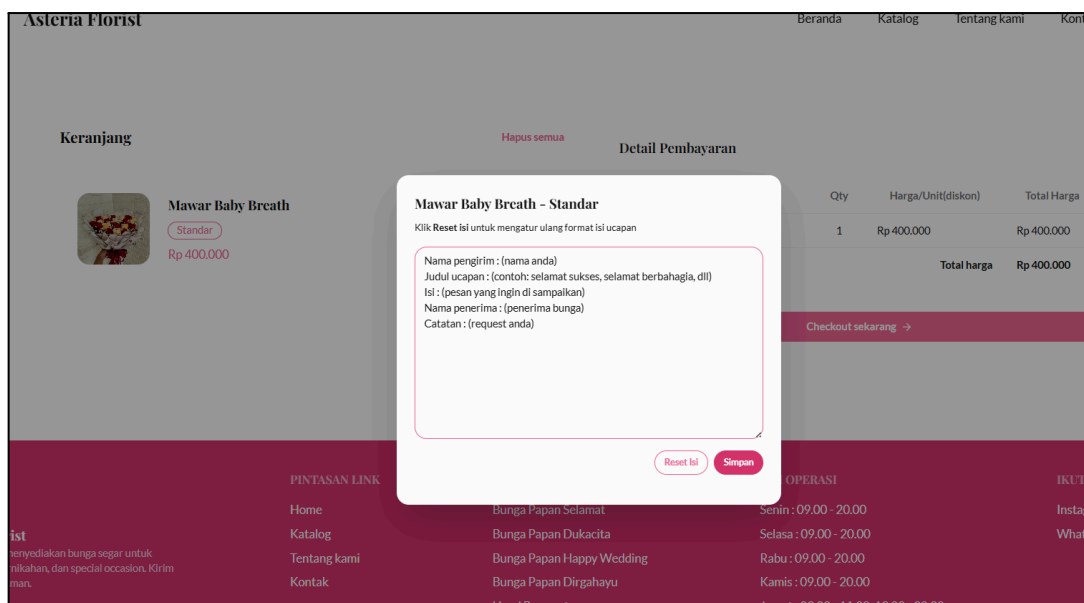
Asteria Florist

Beranda Katalog Tentang kami Kont

Keranjang

Hapus semua

Detail Pembayaran

Mawar Baby Breath
Standar
Rp 400.000

| Qty | Harga/Unit(diskon) | Total Harga |
|---|---|---|
| 1 | Rp 400.000 | Rp 400.000 |
| | Total harga | Rp 400.000 |

Checkout sekarang →

Mawar Baby Breath - Standar

Klik **Reset isi** untuk mengatur ulang format isi ucapan

Nama pengirim : (nama anda)
Judul ucapan : (contoh: selamat sukses, selamat berbahagia, dll)
Isi : (pesan yang ingin di sampaikan)
Nama penerima : (penerima bunga)
Catatan : (request anda)

Reset Isi Simpan

ist
nenyediakan bunga segar untuk
nikahan, dan special occasion. Kirim
man.

PINTASAN LINK
Home
Katalog
Tentang kami
Kontak

Bunga Papan Selamat
Bunga Papan Dukacita
Bunga Papan Happy Wedding
Bunga Papan Dirgahayu

OPERASI
Senin : 09.00 - 20.00
Selasa : 09.00 - 20.00
Rabu : 09.00 - 20.00
Kamis : 09.00 - 20.00

IKUT
Insta
What